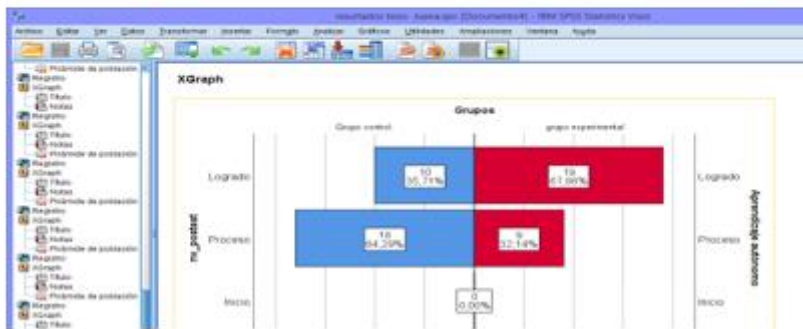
resultados tesis - kawa.spv [Documento4] - IBM SPSS Statistics Visor

Archivo Editar Ver Datos Transformar Insertar Formato Analizar Gráficos Utilidades Ampliaciones Ventana Ayuda

Pirámide de población
Registro
XGraph
Título
Notas
Registro
XGraph
Título
Notas
Pirámide de población
Registro
XGraph
Título
Notas
Pirámide de población
Registro
XGraph
Título
Notas
Pirámide de población
Registro
XGraph
Título
Notas
Pirámide de población
Registro
XGraph
Título

XGraph

Grupos

Grupo control

grupo experimental

Logrado

10
35,71%

19
67,86%

Logrado

Proceso

18
64,29%

9
32,14%

Proceso

Inicio

0
0,00%

Inicio

rn_postest

Aprendizaje autónomo